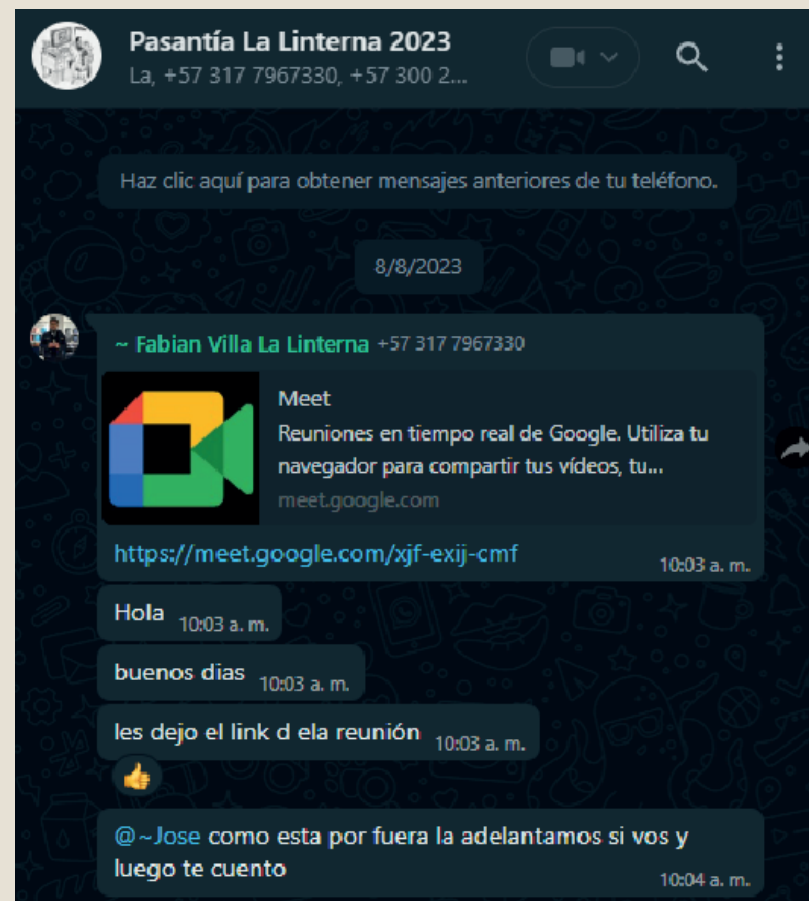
Pasantía La Linterna 2023
La, +57 317 7967330, +57 300 2...

Haz clic aquí para obtener mensajes anteriores de tu teléfono.

8/8/2023

~ Fabian Villa La Linterna +57 317 7967330

Meet
Reuniones en tiempo real de Google. Utiliza tu navegador para compartir tus vídeos, tu...
meet.google.com

https://meet.google.com/xjf-exij-cmf 10:03 a. m.

Hola 10:03 a. m.

buenos dias 10:03 a. m.

les dejo el link d ela reunión 10:03 a. m.

@~Jose como esta por fuera la adelantamos si vos y luego te cuento 10:04 a. m.